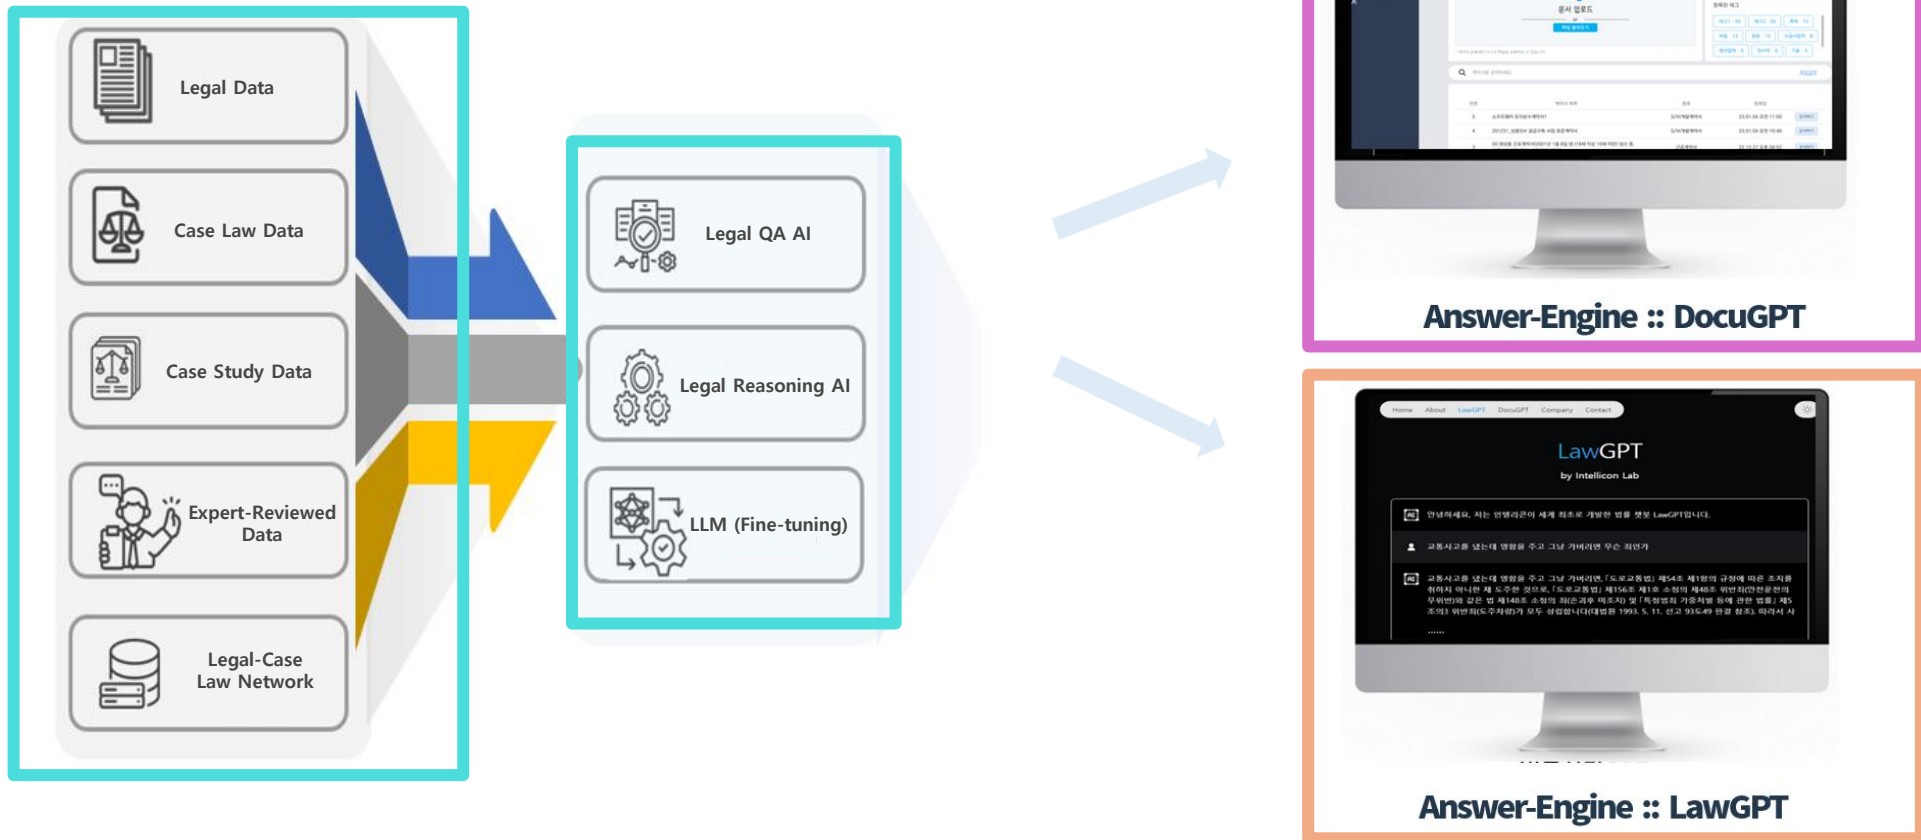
Legal Data

Case Law Data

Case Study Data

Expert-Reviewed Data

Legal-Case Law Network

Legal QA AI

Legal Reasoning AI

LLM (Fine-tuning)

문서 업로드

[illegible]

Answer-Engine :: DocuGPT

Home About LawGPT DocuGPT Company Contact

LawGPT

by Intellicon Lab

안녕하세요, 저는 인텔리콘이 세계 최초로 개발한 법률 챗봇 LawGPT입니다.

교통사고를 냈는데 영향을 주고 그냥 가버리면 무슨 죄인가

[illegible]

Answer-Engine :: LawGPT